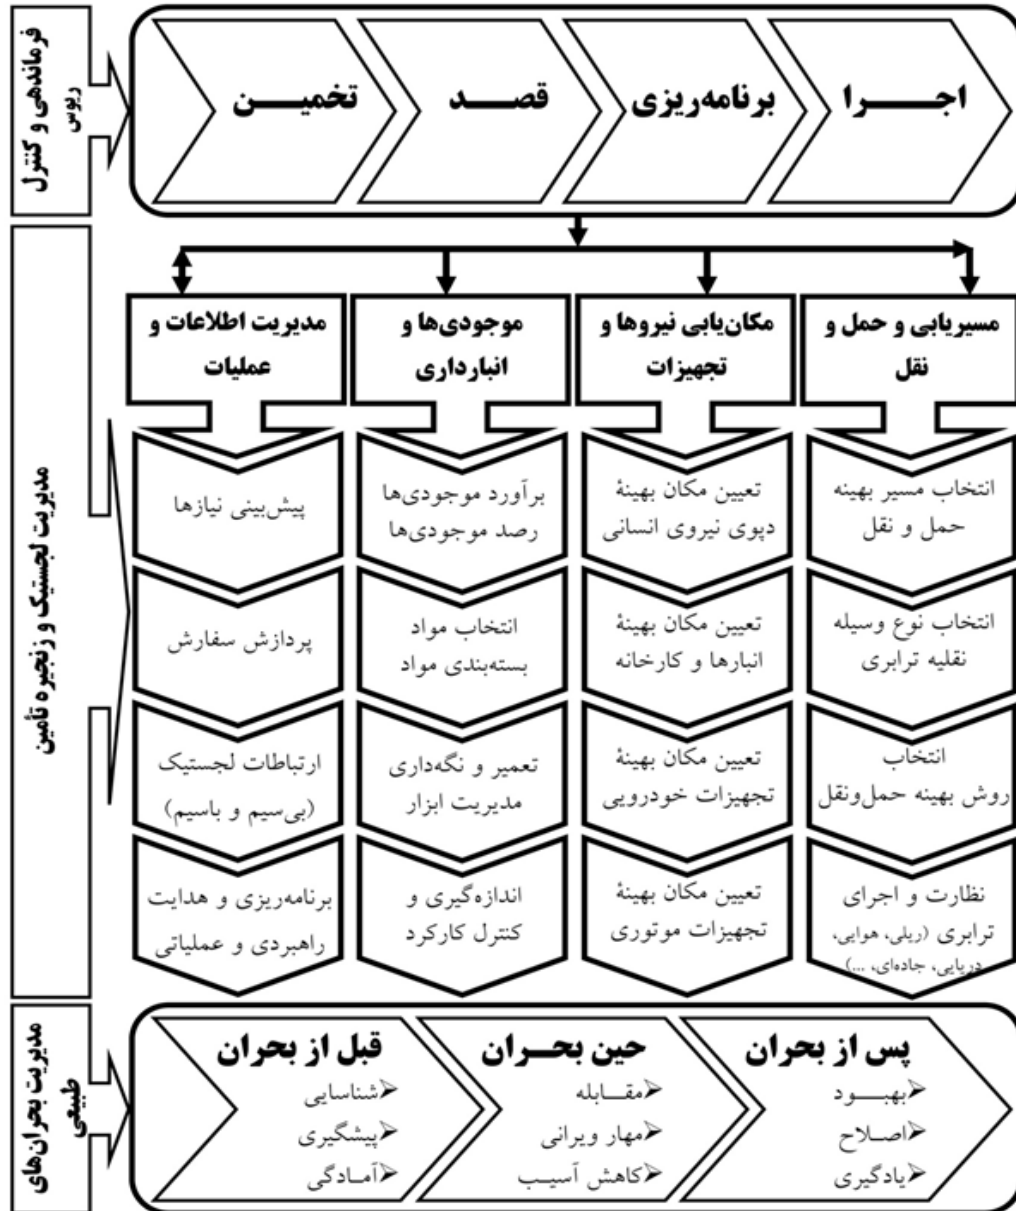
فرماندهی و کنترل ریوس

اجـــرا
برنامه‌ریزی
قصـــد
تخمیـــن

مدیریت لجستیک و زنجیره تأمین

مسیریابی و حمل و نقل
مکان‌یابی نیروها و تجهیزات
موجودی‌ها و انبارداری
مدیریت اطلاعات و عملیات

انتخاب مسیر بهینه حمل و نقل
تعیین مکان بهینهٔ دپوی نیروی انسانی
برآورد موجودی‌ها رصد موجودی‌ها
پیش‌بینی نیازها

انتخاب نوع وسیله نقلیه ترابری
تعیین مکان بهینهٔ انبارها و کارخانه
انتخاب مواد بسته‌بندی مواد
پردازش سفارش

انتخاب روش بهینه حمل‌ونقل
تعیین مکان بهینهٔ تجهیزات خودرویی
تعمیر و نگه‌داری مدیریت ابزار
ارتباطات لجستیک (بی‌سیم و باسیم)

نظارت و اجرای ترابری (ریلی، هوایی، دریایی، جاده‌ای، ...)
تعیین مکان بهینهٔ تجهیزات موتوری
اندازه‌گیری و کنترل کارکرد
برنامه‌ریزی و هدایت راهبردی و عملیاتی

مدیریت بحران‌های طبیعی

پس از بحران
بهبـــود
اصـلاح
یادگیری

حین بحـــران
مقـــابله
مهار ویرانی
کاهش آسیـب

قبل از بحران
شناسایی
پیشگیری
آمـادگی